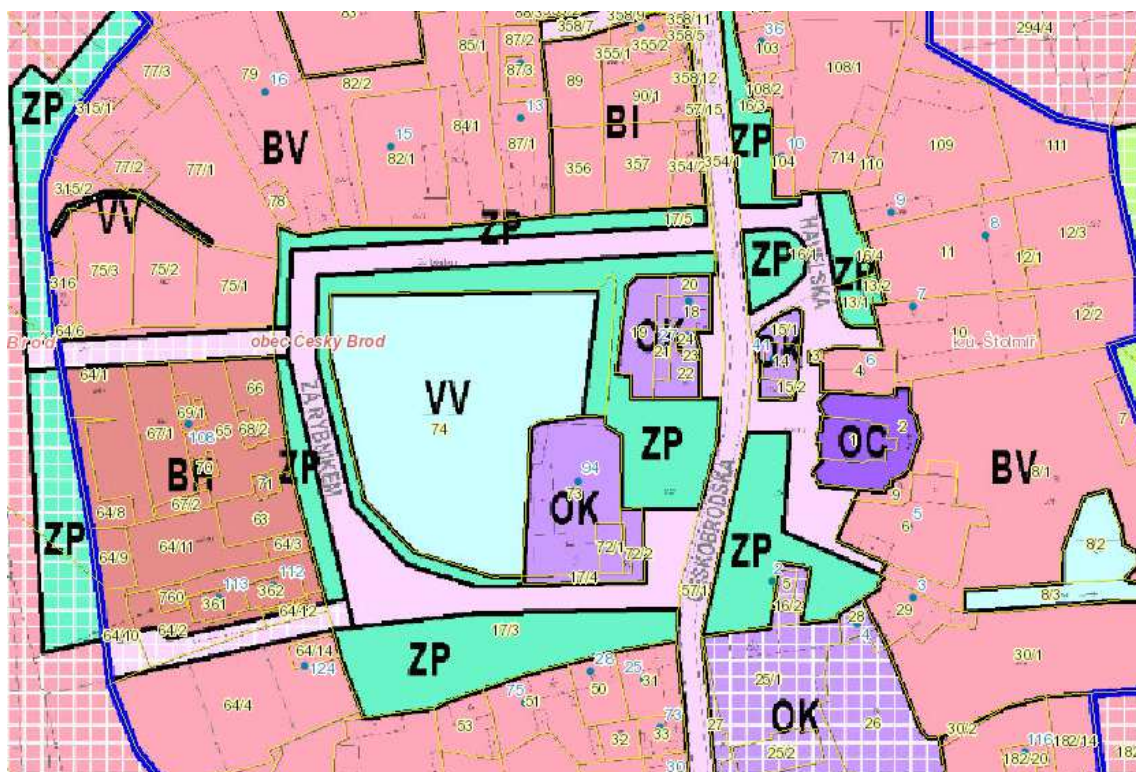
83
88/3
358/7
358/9
358/11
36
294/4
85/1
87/2
355/1
355/2
358/5
103
77/3
79
16
82/2
87/3
89
358/12
108/2
108/1
ZP
315/1
13
90/1
16/3
BV
15
84/1
87/1
BI
57/15
ZP
10
714
110
109
111
77/2
82/1
356
357
354/2
354/1
104
77/1
315/2
78
9
VV
17/5
8
ZP
12/3
HAVLSKÁ
ZP
16/1
ZP
16/4
11
12/1
316
75/3
75/2
75/1
20
13/2
13/1
7
18
12/2
64/6
19
OK
15/1
10
Brod
obec Český Brod
21
24
41
OK
6
k.u. Štolmíř
64/1
23
14
3
66
22
4
15/2
VV
69/1
ZA RYBNÍKEM
74
67/1
108
65
68/2
2
OC
1
BV
ZP
ZP
8/1
7
BH
70
71
94
ŠKOBRODSKÁ
67/2
73
9
63
64/8
OK
5
ZP
64/11
64/3
6
ZP
64/9
72/1
72/2
8/2
113
112
760
361
362
17/4
3
2
57/1
5
64/12
16/2
8/3
29
64/10
64/2
17/3
28
4
64/14
ZP
124
28
25
30/1
75
25/1
50
31
51
64/4
OK
73
53
27
26
33
32
30/2
116
182/14
25/2
182/20
30